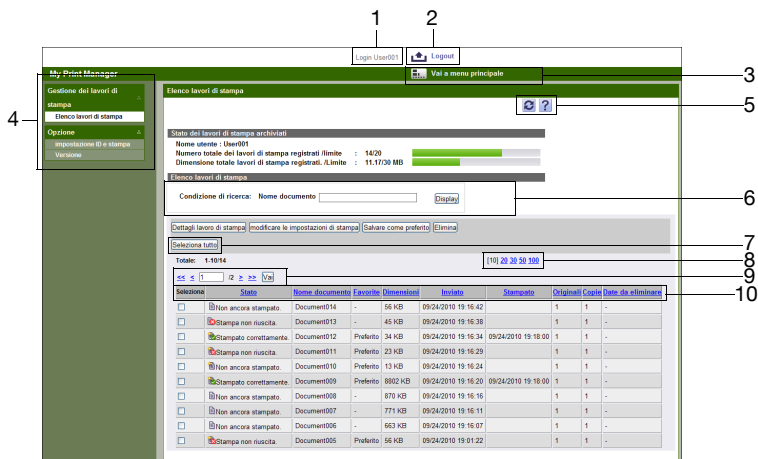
1 2

Login User001 Logout

My Print Manager

Vai a menu principale

3

4

Gestione dei lavori di stampa

Elenco lavori di stampa

Opzione

Impostazione ID e stampa

Versione

Elenco lavori di stampa

5

Stato dei lavori di stampa archiviati

Nome utente : User001

Numero totale dei lavori di stampa registrati /limite : 14/20

Dimensione totale lavori di stampa registrati. /Limite : 11.17/30 MB

Elenco lavori di stampa

Condizione di ricerca: Nome documento Display

6

Dettagli lavoro di stampa | modificare le impostazioni di stampa | Salvare come preferito | Elimina

Seleziona tutto

7

Totale: 1-10/14

[10] 20 30 50 100

8

<< < 1 /2 > >> Vai

9

10

| Seleziona | Stato | Nome documento | Favorite | Dimensioni | Inviato | Stampato | Originali | Copie | Date da eliminare |
|---|---|---|---|---|---|---|---|---|---|
| ☐ | Non ancora stampato. | Document014 | - | 56 KB | 09/24/2010 19:16:42 | | 1 | 1 | - |
| ☐ | Stampa non riuscita. | Document013 | - | 45 KB | 09/24/2010 19:16:38 | | 1 | 1 | - |
| ☐ | Stampato correttamente. | Document012 | Preferito | 34 KB | 09/24/2010 19:16:34 | 09/24/2010 19:18:00 | 1 | 1 | - |
| ☐ | Stampa non riuscita. | Document011 | Preferito | 23 KB | 09/24/2010 19:16:29 | | 1 | 1 | - |
| ☐ | Non ancora stampato. | Document010 | Preferito | 13 KB | 09/24/2010 19:16:24 | | 1 | 1 | - |
| ☐ | Stampato correttamente. | Document009 | Preferito | 8802 KB | 09/24/2010 19:16:20 | 09/24/2010 19:18:00 | 1 | 1 | - |
| ☐ | Non ancora stampato. | Document008 | - | 870 KB | 09/24/2010 19:16:16 | | 1 | 1 | - |
| ☐ | Non ancora stampato. | Document007 | - | 771 KB | 09/24/2010 19:16:11 | | 1 | 1 | - |
| ☐ | Non ancora stampato. | Document006 | - | 663 KB | 09/24/2010 19:16:07 | | 1 | 1 | - |
| ☐ | Stampa non riuscita. | Document005 | Preferito | 56 KB | 09/24/2010 19:01:22 | | 1 | 1 | - |